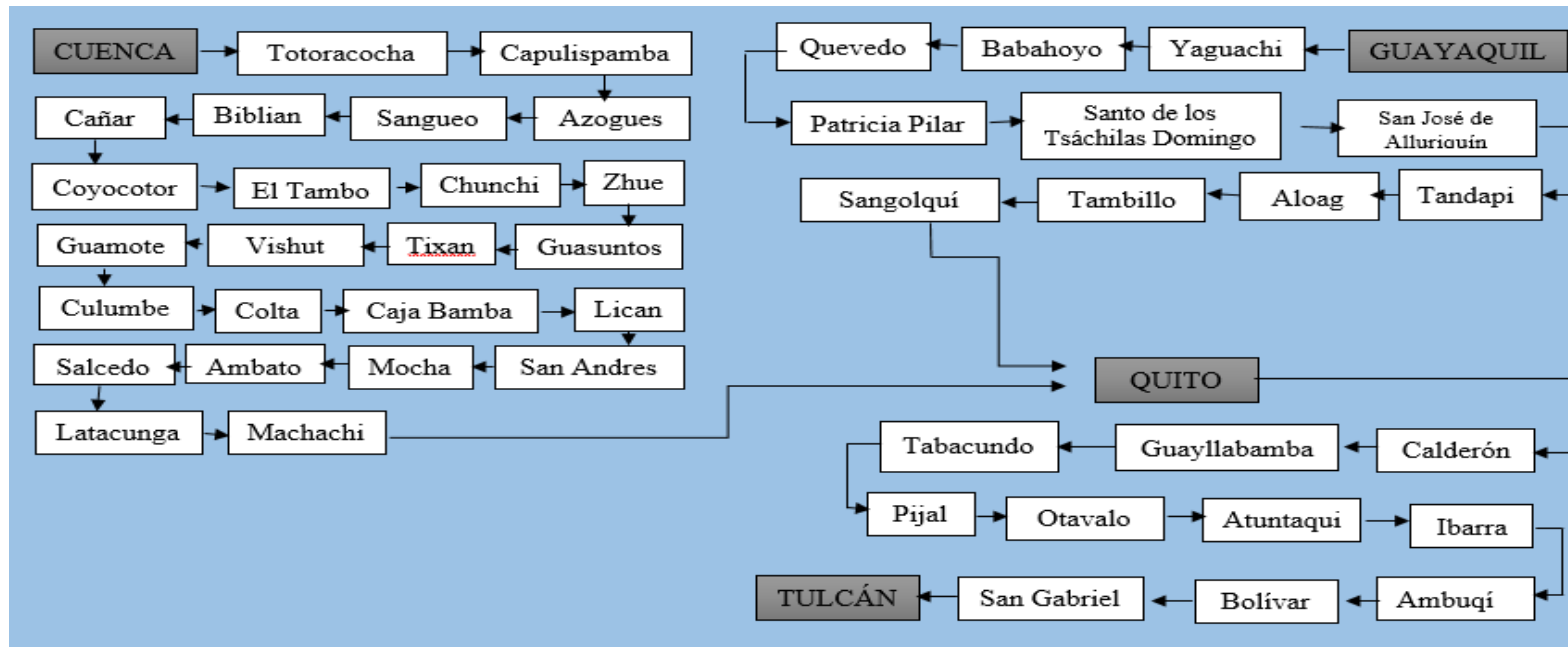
CUENCA
Totoracocha
Capulispamba
Azogues
Sangueo
Biblian
Cañar
Coyocotor
El Tambo
Chunchi
Zhue
Guasuntos
Tixan
Vishut
Guamote
Culumbe
Colta
Caja Bamba
Lican
San Andres
Mocha
Ambato
Salcedo
Latacunga
Machachi

GUAYAQUIL
Yaguachi
Babahoyo
Quevedo
Patricia Pilar
Santo de los Tsáchilas Domingo
San José de Alluriquín
Tandapi
Aloag
Tambillo
Sangolquí

QUITO
Calderón
Guayllabamba
Tabacundo
Pijal
Otavalo
Atuntaqui
Ibarra
Ambuqí
Bolívar
San Gabriel
TULCÁN